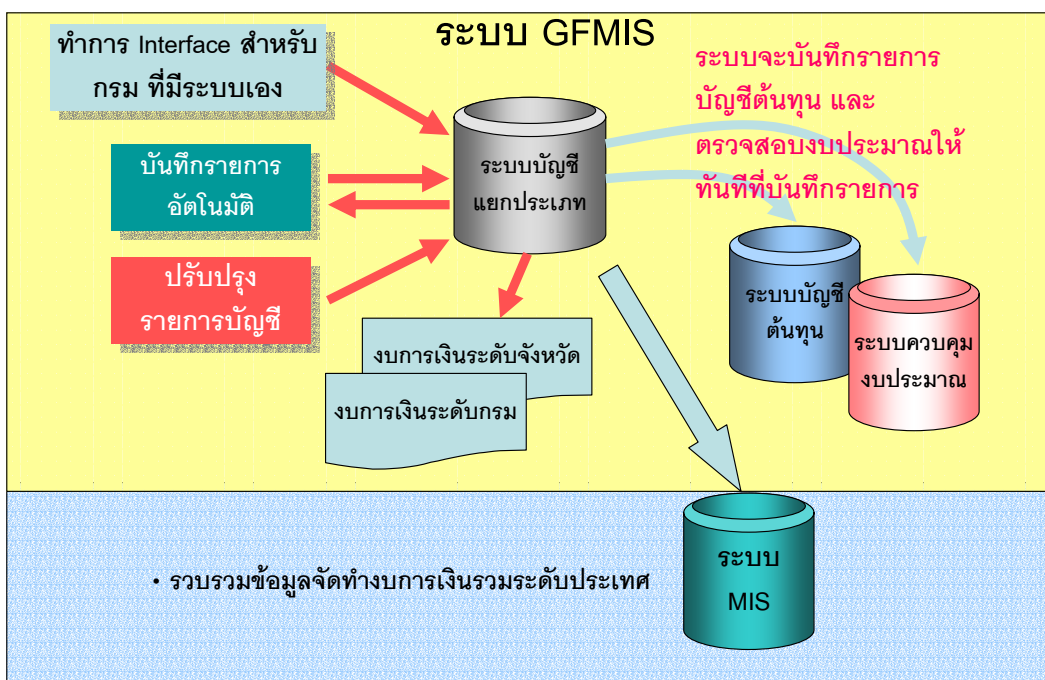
ระบบ GFMIS

ทำการ Interface สำหรับ กรม ที่มีระบบเอง

บันทึกรายการ อัตโนมัติ

ปรับปรุง รายการบัญชี

ระบบบัญชี แยกประเภท

ระบบจะบันทึกรายการ บัญชีต้นทุน และ ตรวจสอบงบประมาณให้ ทันทีที่บันทึกรายการ

ระบบบัญชี ต้นทุน

ระบบควบคุม งบประมาณ

งบการเงินระดับจังหวัด

งบการเงินระดับกรม

ระบบ MIS

• รวบรวมข้อมูลจัดทำงบการเงินรวมระดับประเทศ